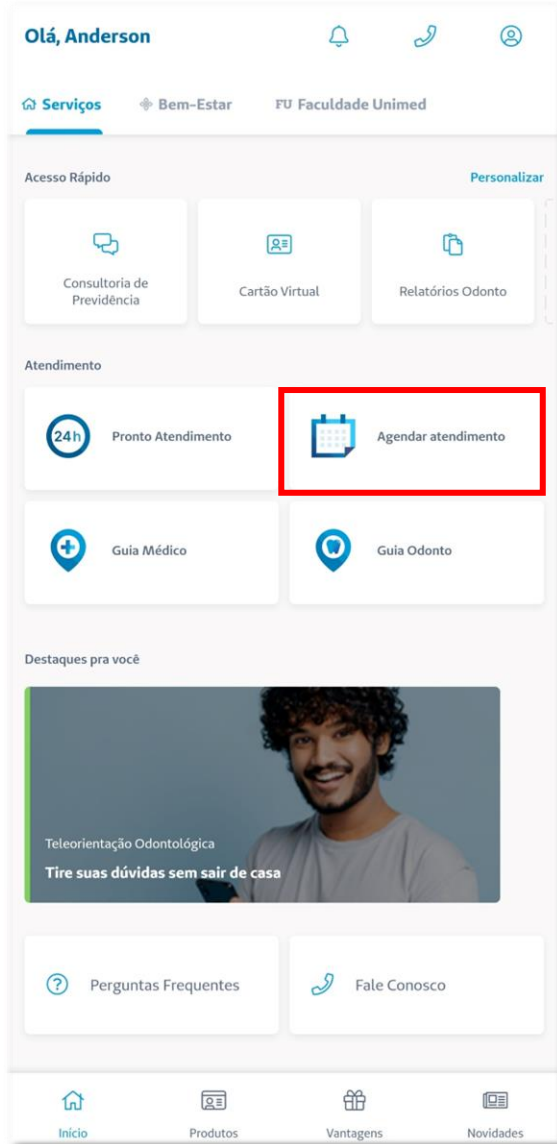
Olá, Anderson

Serviços
Bem-Estar
FU Faculdade Unimed

Acesso Rápido
Personalizar

Consultoria de Previdência
Cartão Virtual
Relatórios Odonto

Atendimento

24h
Pronto Atendimento
Agendar atendimento
Guia Médico
Guia Odonto

Destaques pra você

Teleorientação Odontológica
Tire suas dúvidas sem sair de casa

Perguntas Frequentes
Fale Conosco

Início
Produtos
Vantagens
Novidades